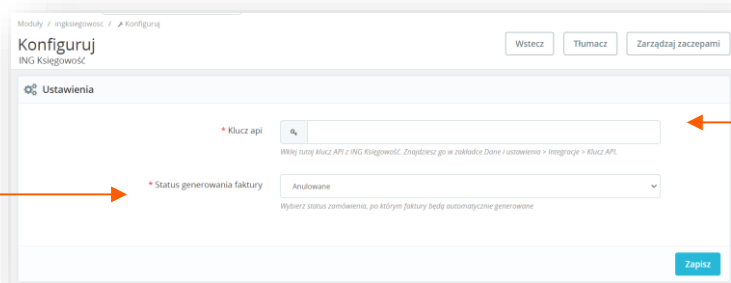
Moduły / ingksiegowosc / Konfiguruj

Konfiguruj
ING Księgowość

Wstecz
Tłumacz
Zarządzaj zaczepami

Ustawienia

* Klucz api

Wklej tutaj klucz API z ING Księgowość. Znajdziesz go w zakładce Dane i ustawienia > Integracje > Klucz API.

* Status generowania faktury

Anulowane

Wybierz status zamówienia, po którym faktury będą automatycznie generowane

Zapisz